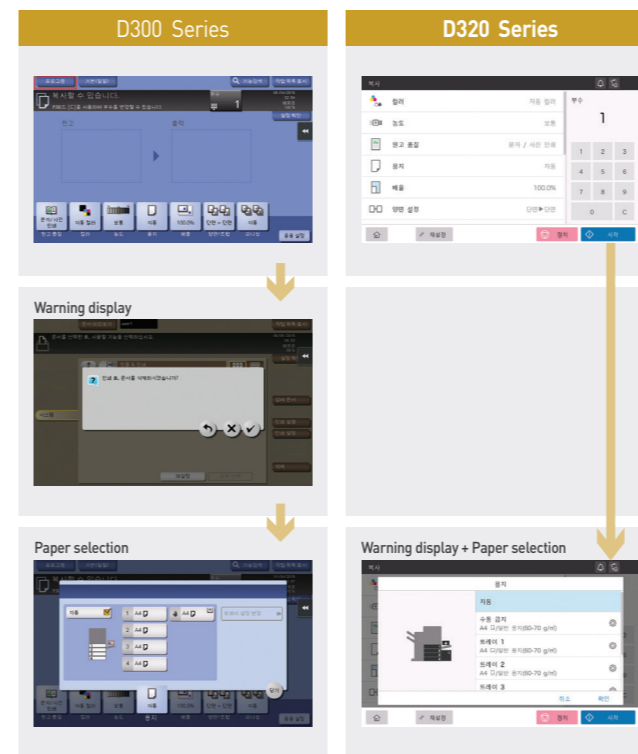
D300 Series

D320 Series

복사할 수 있습니다.

원고

출력

문서/사진 인쇄

컬러

농도

용지

배율

단면>단면

마무리

응용 설정

복사

컬러

자동 컬러

부수

1

농도

보통

원고 종류

문자 / 사진 인쇄

용지

자동

배율

100.0%

양면 설정

단면▶단면

1

2

3

4

5

6

7

8

9

0

C

재설정

정지

시작

Warning display

Paper selection

자동

1

A4

2

A4

3

A4

4

A4

A4

닫기

Warning display + Paper selection

용지

자동

수동 급지

A4 다/일반 용지(60-70 g/m)

트레이 1

A4 다/일반 용지(60-70 g/m)

트레이 2

A4 다/일반 용지(60-70 g/m)

트레이 3

취소

확인

재설정

정지

시작